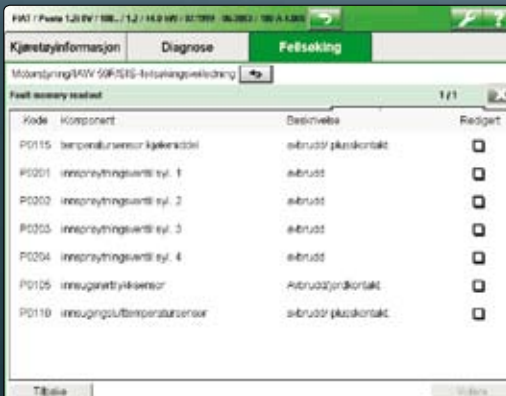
FIAT / Punto 1,2i 8V / 188.. / 1,2 / 44,0 kW / 07/1999 - 06/2003 / 188 A 4.000

Kjøretøyinformasjon | Diagnose | Feilsøking

Motorstyring/IAW 59F/EIS-feilsøkingsveiledning

Fault memory readout | 1/1

| Kode | Komponent | Beskrivelse | Redigert |
|---|---|---|---|
| P0115 | temperatursensor kjølevæske | avbrudd/ plusskontakt | |
| P0201 | innsprøytningsventil syl. 1 | avbrudd | |
| P0202 | innsprøytningsventil syl. 2 | avbrudd | |
| P0203 | innsprøytningsventil syl. 3 | avbrudd | |
| P0204 | innsprøytningsventil syl. 4 | avbrudd | |
| P0105 | innsugstrykksensor | Avbrudd/jordkontakt | |
| P0110 | innsugningslufttemperatursensor | avbrudd/ plusskontakt | |

Tilbake | Videre